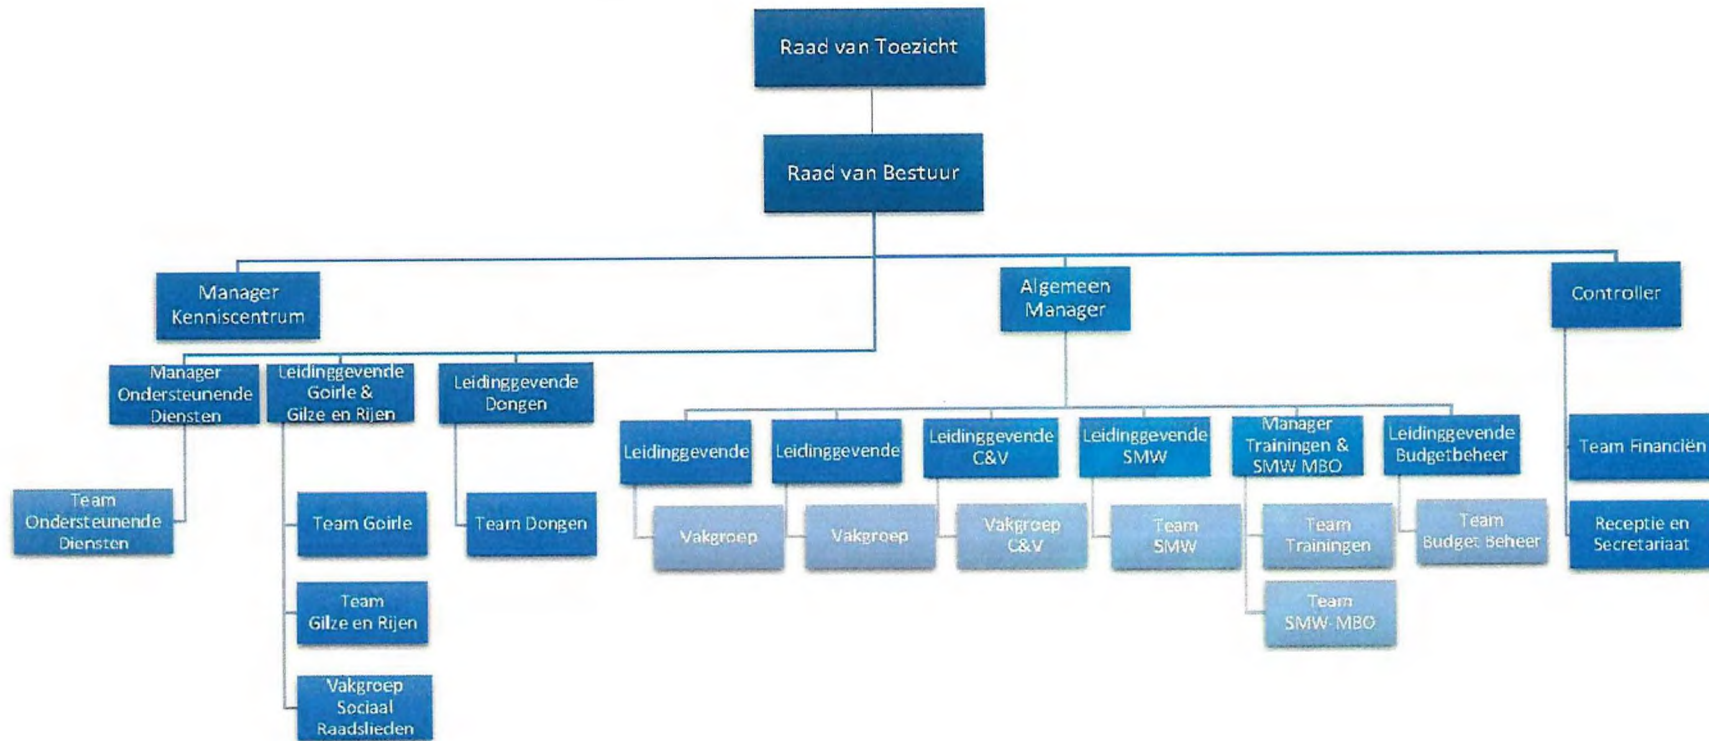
Raad van Toezicht

Raad van Bestuur

Manager Kenniscentrum

Algemeen Manager

Controller

Manager Ondersteunende Diensten

Leidinggevende Goirle & Gilze en Rijen

Leidinggevende Dongen

Leidinggevende

Leidinggevende

Leidinggevende C&V

Leidinggevende SMW

Manager Trainingen & SMW MBO

Leidinggevende Budgetbeheer

Team Financiën

Team Ondersteunende Diensten

Team Goirle

Team Dongen

Vakgroep

Vakgroep

Vakgroep C&V

Team SMW

Team Trainingen

Team Budget Beheer

Receptie en Secretariaat

Team Gilze en Rijen

Team SMW-MBO

Vakgroep Sociaal Raadslieden